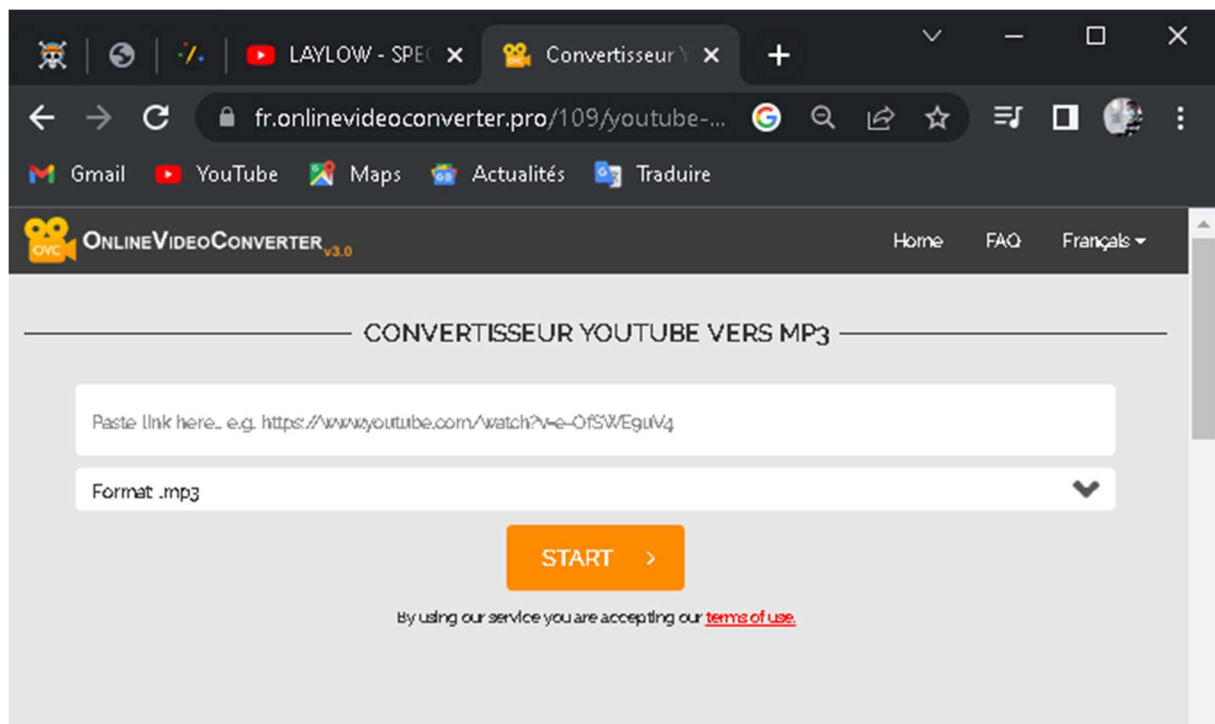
LAYLOW - SPE
Convertisseur Y

fr.onlinevideoconverter.pro/109/youtube-...

Gmail YouTube Maps Actualités Traduire

OVC ONLINEVIDEOCONVERTER v3.0

Home FAQ Français

CONVERTISSEUR YOUTUBE VERS MP3

Paste link here... e.g. https://www.youtube.com/watch?v=e-OfSWE9uV4

Format .mp3

START >

By using our service you are accepting our terms of use.